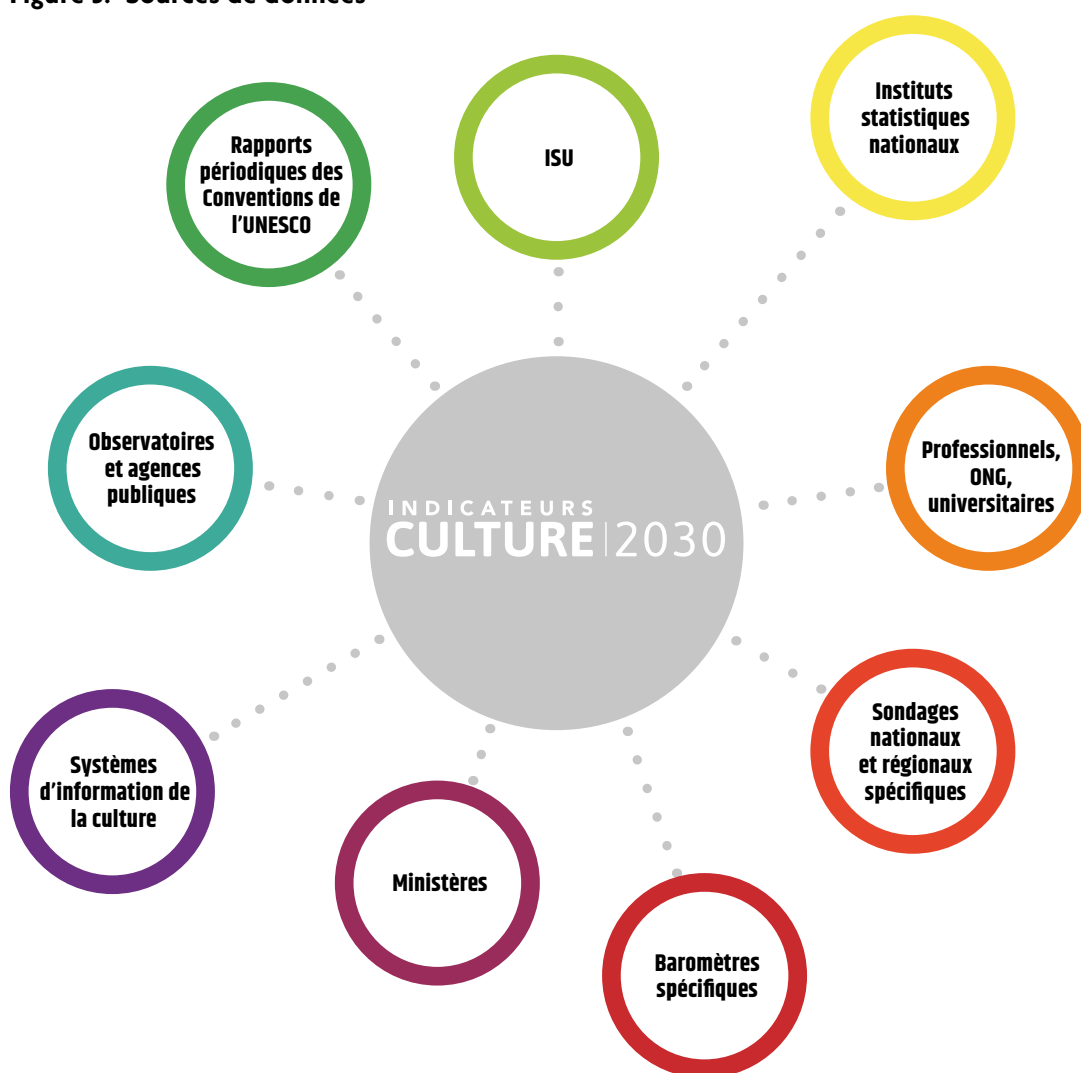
Figure 5. Sources de données

Rapports périodiques des Conventions de l'UNESCO

ISU

Instituts statistiques nationaux

Observatoires et agences publiques

INDICATEURS CULTURE | 2030

Professionnels, ONG, universitaires

Systèmes d'information de la culture

Ministères

Baromètres spécifiques

Sondages nationaux et régionaux spécifiques